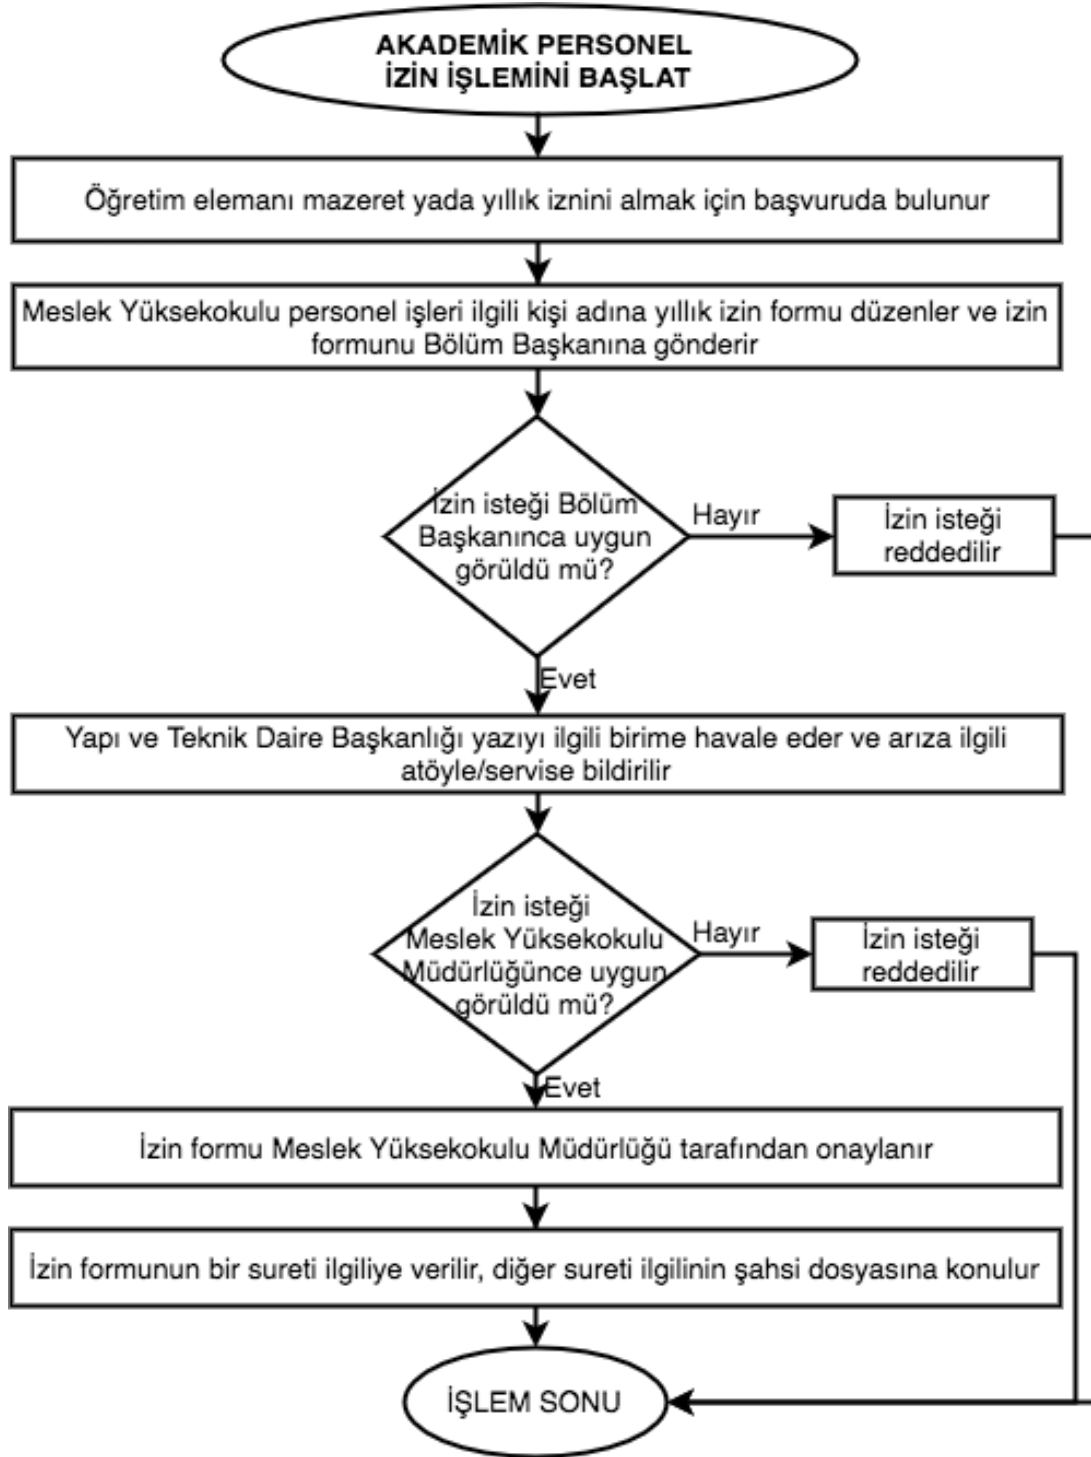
AKADEMİK PERSONEL
İZİN İŞLEMİNİ BAŞLAT

Öğretim elemanı mazeret yada yıllık iznini almak için başvuruda bulunur

Meslek Yüksekokulu personel işleri ilgili kişi adına yıllık izin formu düzenler ve izin formunu Bölüm Başkanına gönderir

İzin isteği Bölüm Başkanınca uygun görüldü mü?

Hayır

İzin isteği reddedilir

Evet

Yapı ve Teknik Daire Başkanlığı yazıyı ilgili birime havale eder ve arıza ilgili atöyle/servise bildirilir

İzin isteği Meslek Yüksekokulu Müdürlüğünce uygun görüldü mü?

Hayır

İzin isteği reddedilir

Evet

İzin formu Meslek Yüksekokulu Müdürlüğü tarafından onaylanır

İzin formunun bir sureti ilgiliye verilir, diğer sureti ilgilinin şahsi dosyasına konulur

İŞLEM SONU